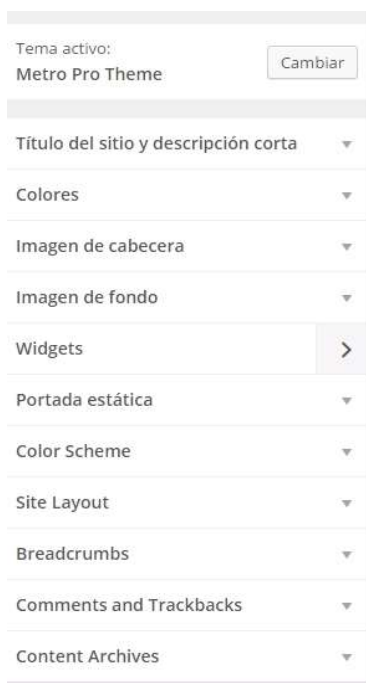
Tema activo:
Metro Pro Theme

Cambiar

Título del sitio y descripción corta

Colores

Imagen de cabecera

Imagen de fondo

Widgets

Portada estática

Color Scheme

Site Layout

Breadcrumbs

Comments and Trackbacks

Content Archives